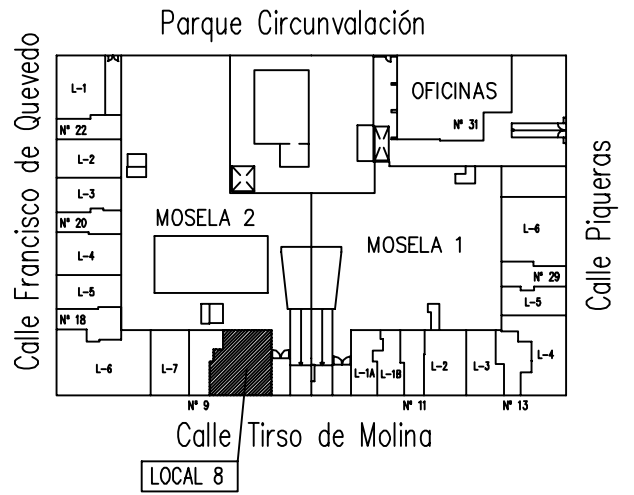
Parque Circunvalación

Calle Francisco de Quevedo

L-1
Nº 22
L-2
L-3
Nº 20
L-4
L-5
Nº 18
L-6

OFICINAS
Nº 31

MOSELA 2

MOSELA 1

L-6
Nº 29
L-5

Calle Piqueras

L-7
L-1A
L-1B
L-2
L-3
L-4

Nº 9
Nº 11
Nº 13

Calle Tirso de Molina

LOCAL 8